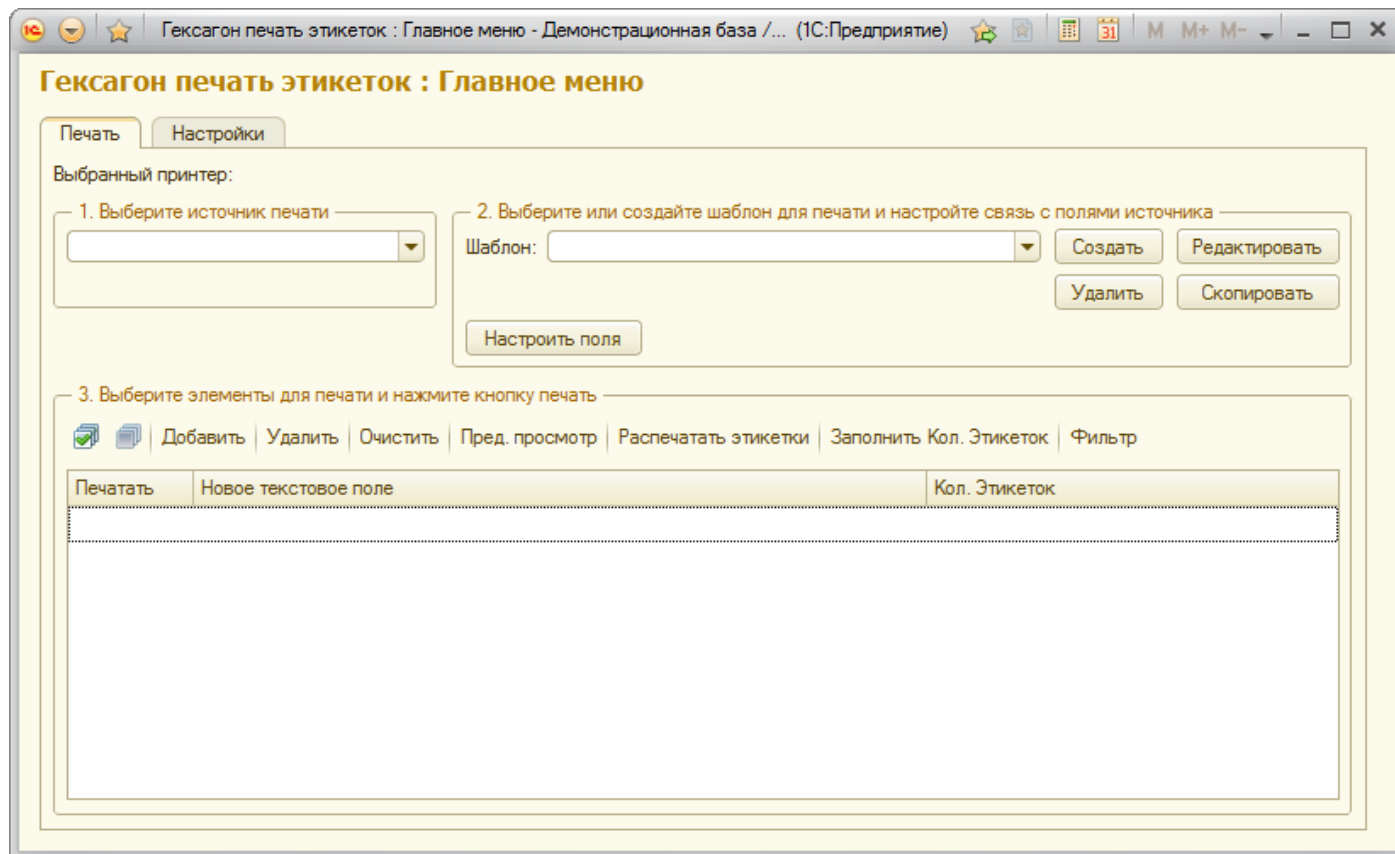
Гексагон печать этикеток : Главное меню - Демонстрационная база /... (1С:Предприятие) M M+ M-

Гексагон печать этикеток : Главное меню

Печать | Настройки

Выбранный принтер:

1. Выберите источник печати

2. Выберите или создайте шаблон для печати и настройте связь с полями источника

Шаблон:

Создать

Редактировать

Удалить

Скопировать

Настроить поля

3. Выберите элементы для печати и нажмите кнопку печать

Добавить | Удалить | Очистить | Пред. просмотр | Распечатать этикетки | Заполнить Кол. Этикеток | Фильтр

| Печатать | Новое текстовое поле | Кол. Этикеток |
|---|---|---|
| | | |